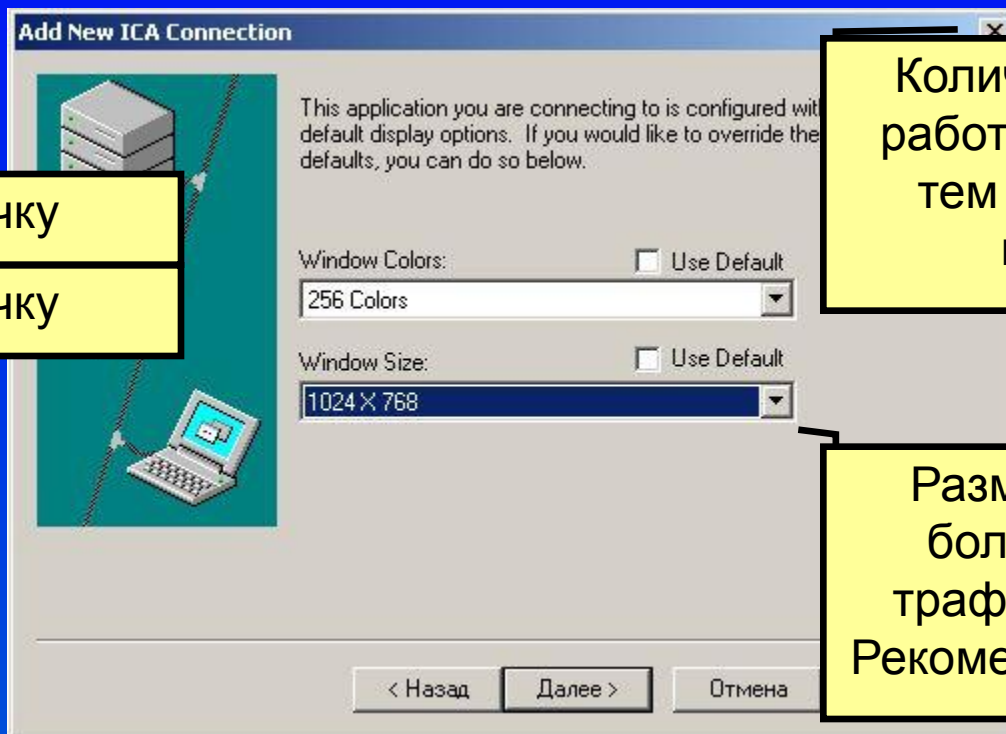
Add New ICA Connection

This application you are connecting to is configured wit default display options. If you would like to override the defaults, you can do so below.

нку

нку

Window Colors:

Use Default

256 Colors

Window Size:

Use Default

1024 X 768

< Назад

Далее >

Отмена

Колич
работ
тем
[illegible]

Разм
бол
траф
Рекоме